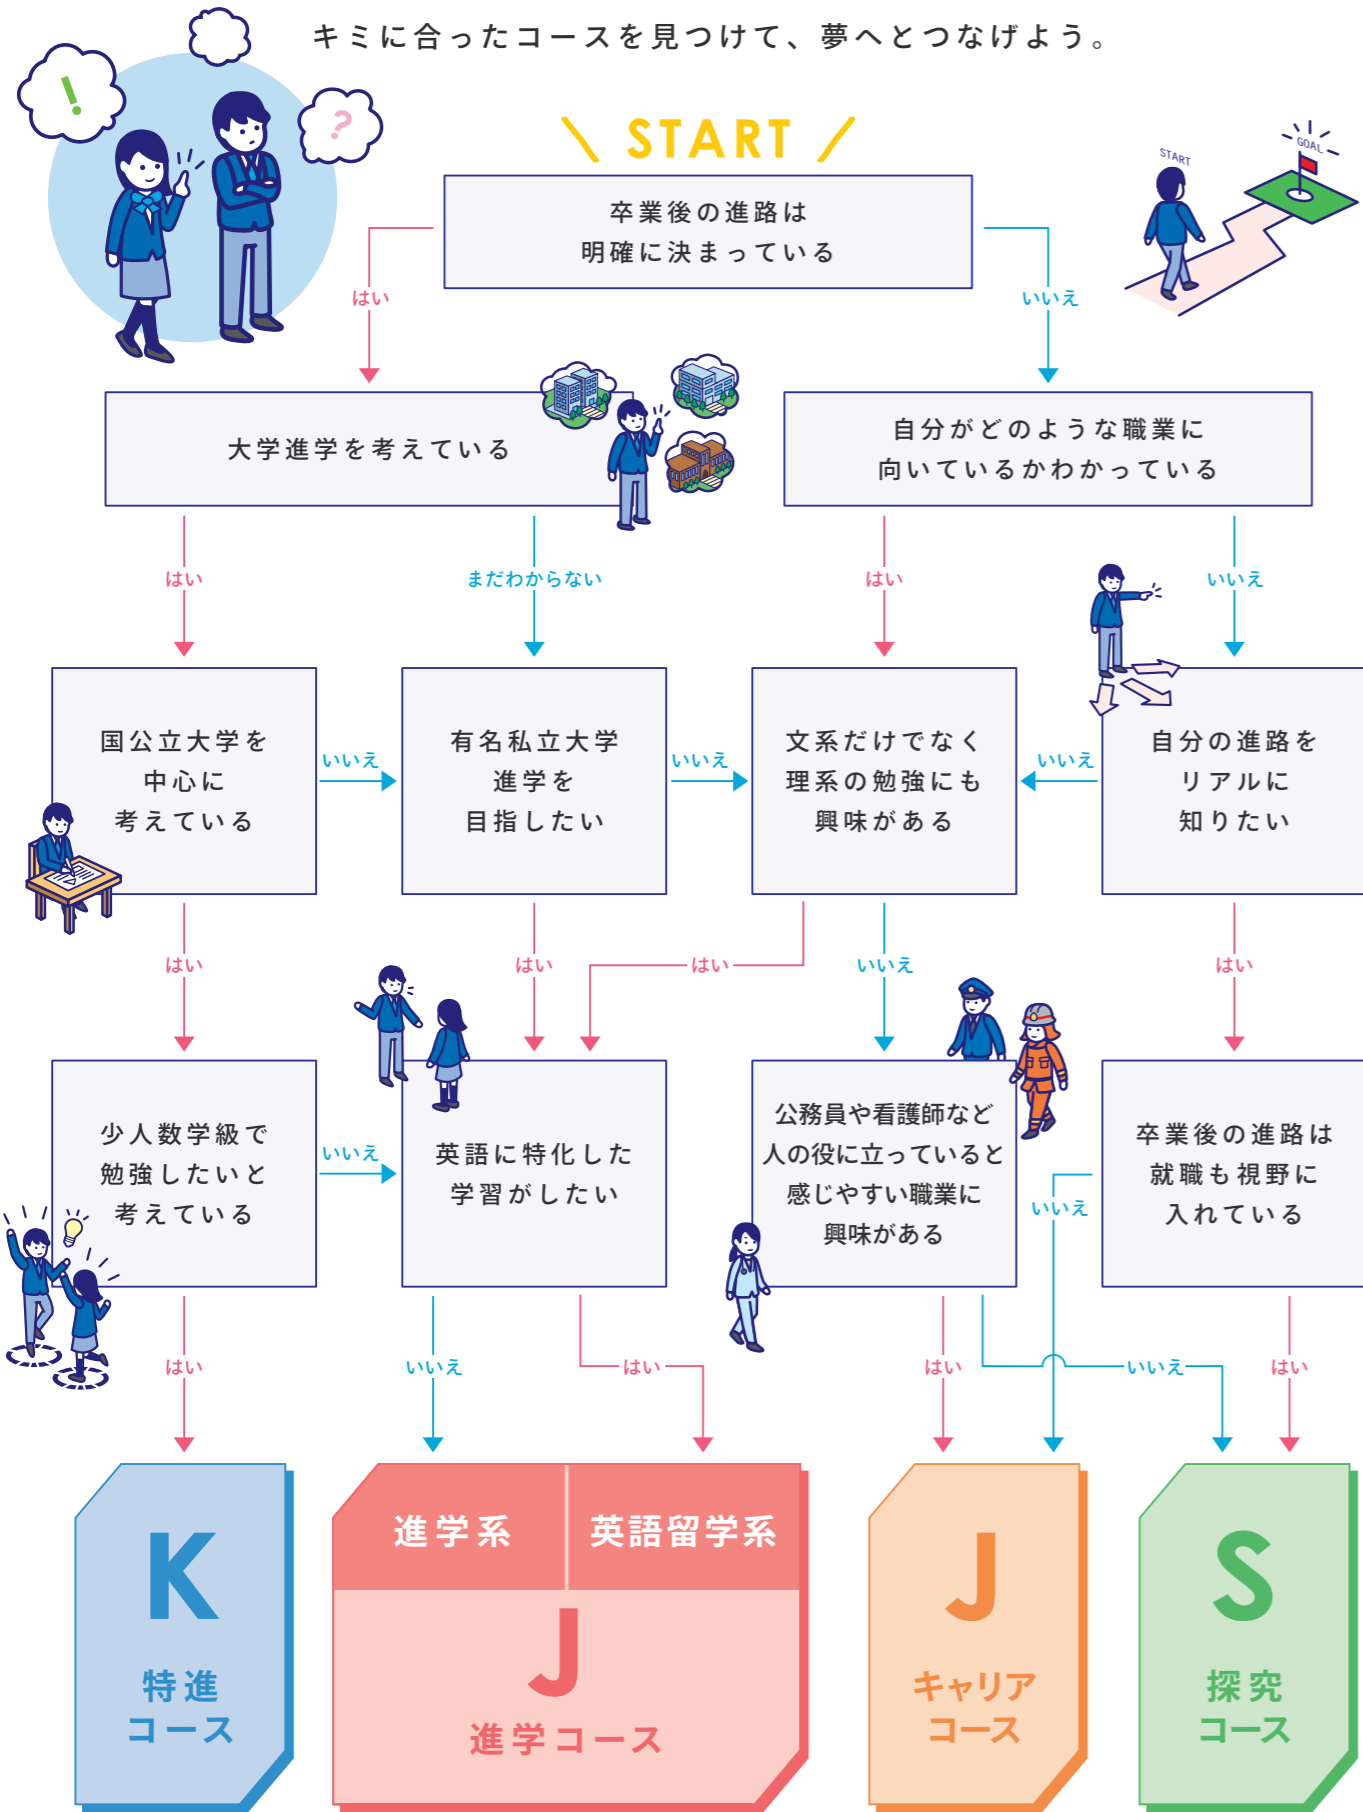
キミに合ったコースを見つけて、夢へとつなげよう。

START

START GOAL

卒業後の進路は明確に決まっている

はい

いいえ

大学進学を考えている

自分がどのような職業に向いているかわかっている

はい

まだわからない

はい

いいえ

国公立大学を中心に考えている

いいえ

有名私立大学進学を目指したい

いいえ

文系だけでなく理系の勉強にも興味がある

いいえ

自分の進路をリアルに知りたい

はい

はい

はい

いいえ

はい

少人数学級で勉強したいと考えている

いいえ

英語に特化した学習がしたい

公務員や看護師など人の役に立っていると感じやすい職業に興味がある

卒業後の進路は就職も視野に入れている

いいえ

はい

いいえ

はい

はい

いいえ

はい

K
特進コース

進学系

英語留学系

J
進学コース

J
キャリアコース

S
探究コース